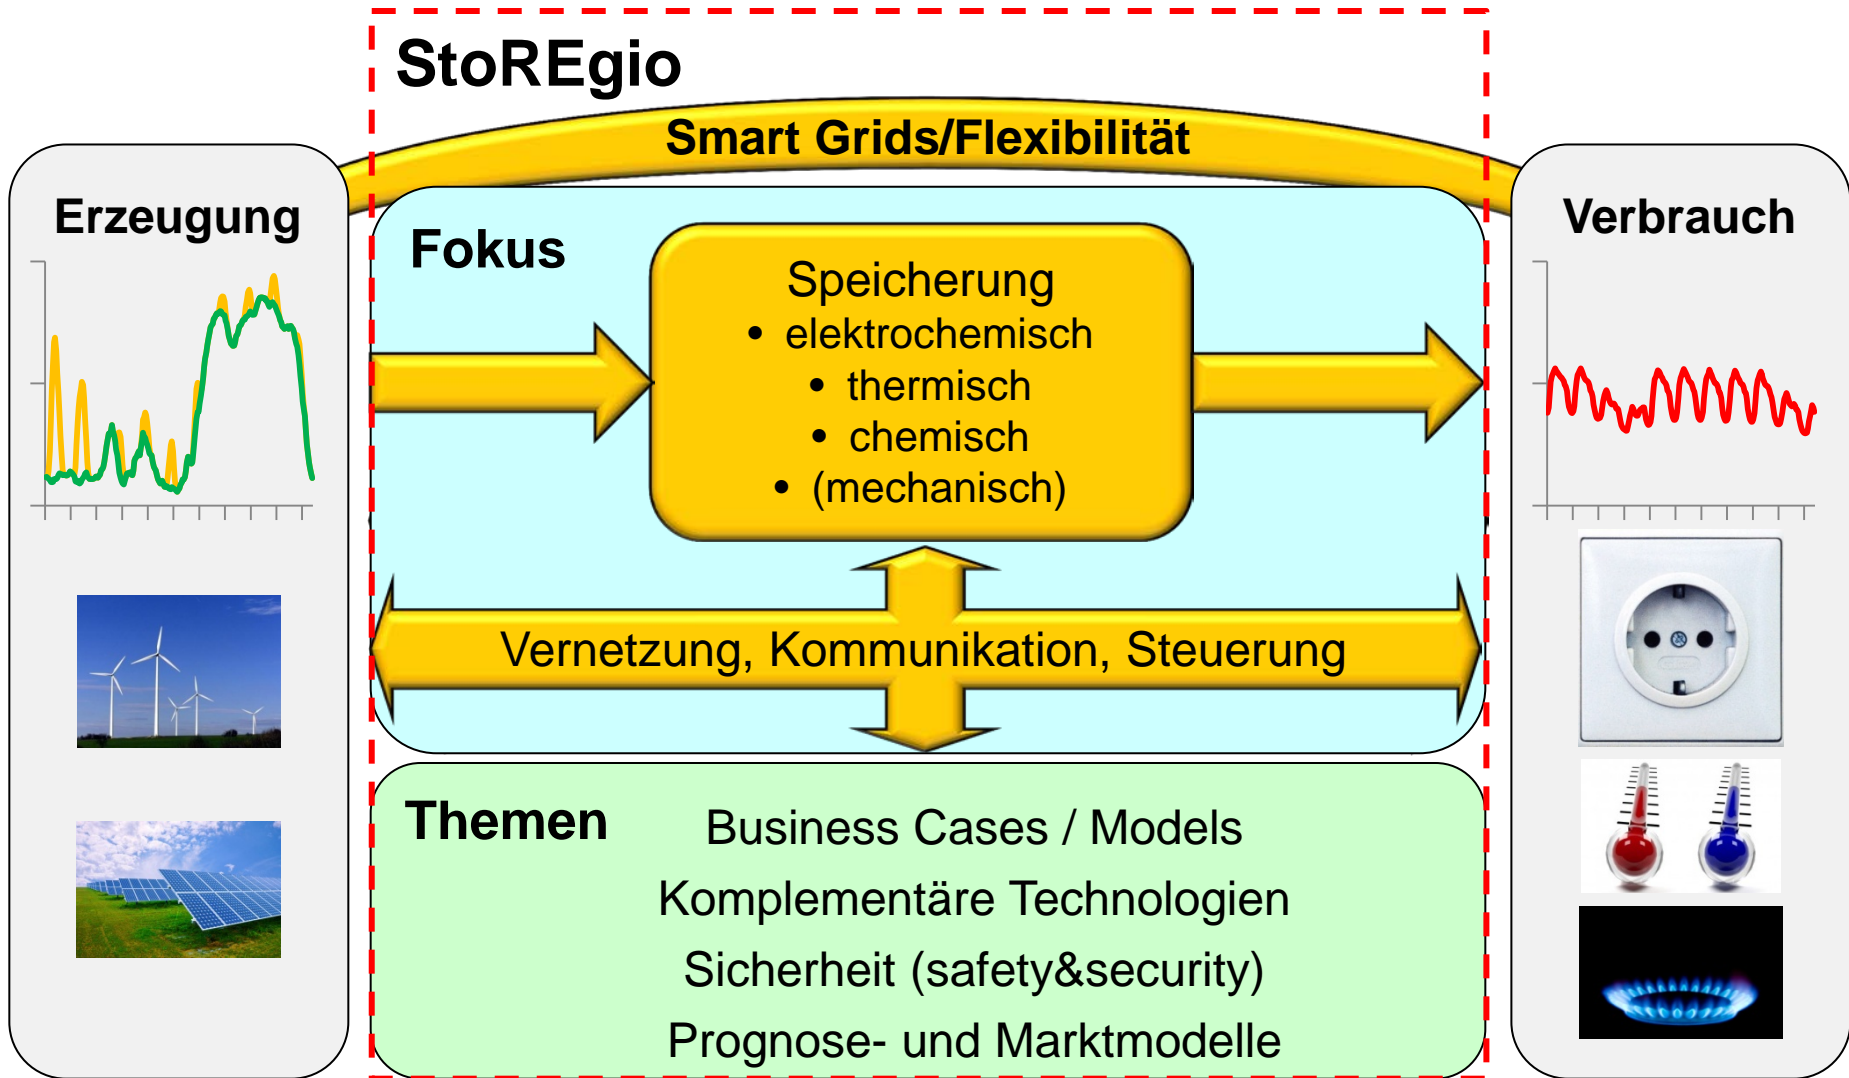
StoREgio

Smart Grids/Flexibilität

Erzeugung

Fokus

Speicherung
• elektrochemisch
• thermisch
• chemisch
• (mechanisch)

Vernetzung, Kommunikation, Steuerung

Verbrauch

Themen

Business Cases / Models
Komplementäre Technologien
Sicherheit (safety&security)
Prognose- und Marktmodelle